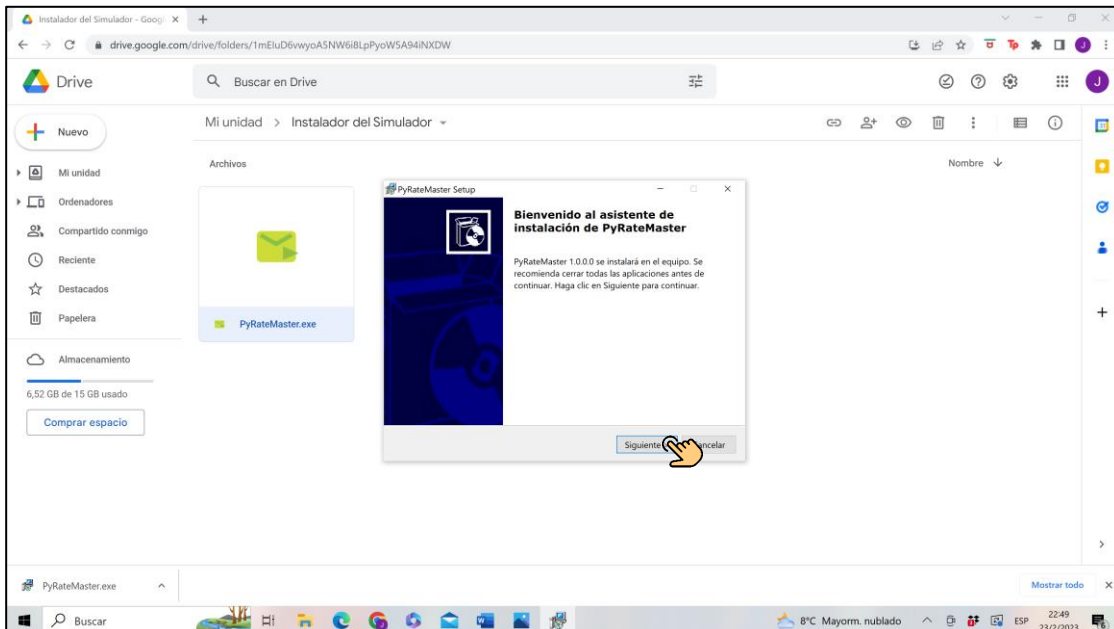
Instalador del Simulador - Googl ×  +

drive.google.com/drive/folders/1mEluD6vwyoA5NW6i8LpPyoWSA94iNXDW

Drive

Buscar en Drive

Nuevo

Mi unidad

Ordenadores

Compartido conmigo

Reciente

Destacados

Papelera

Almacenamiento

6,52 GB de 15 GB usado

Comprar espacio

Mi unidad > Instalador del Simulador

Archivos

Nombre

PyRateMaster.exe

PyRateMaster Setup

Bienvenido al asistente de instalación de PyRateMaster

PyRateMaster 1.0.0.0 se instalará en el equipo. Se recomienda cerrar todas las aplicaciones antes de continuar. Haga clic en Siguiente para continuar.

Siguiente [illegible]ancelar

PyRateMaster.exe

Mostrar todo

Buscar

8°C Mayorm. nublado

ESP

22:49
23/2/2023